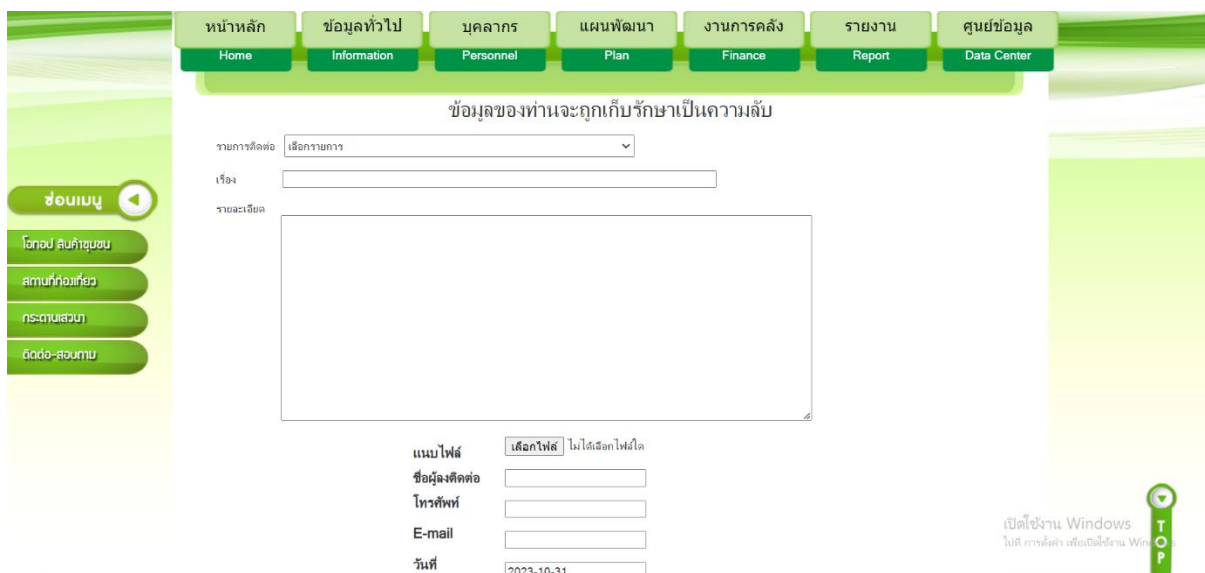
หน้าหลัก
Home

ข้อมูลทั่วไป
Information

บุคลากร
Personnel

แผนพัฒนา
Plan

งานการคลัง
Finance

รายงาน
Report

ศูนย์ข้อมูล
Data Center

ข้อมูลของท่านจะถูกเก็บรักษาเป็นความลับ

ซ่อนเมนู

โอทอป สินค้าชุมชน

สถานที่ท่องเที่ยว

กระดานเสวนา

ติดต่อ-สอบถาม

รายการติดต่อ เลือกรายการ

เรื่อง

รายละเอียด

แนบไฟล์ เลือกไฟล์ ไม่ได้เลือกไฟล์ใด

ชื่อผู้ติดต่อ

โทรศัพท์

E-mail

วันที่ 2023-10-31

เปิดใช้งาน Windows
ไปที่ การตั้งค่า เพื่อเปิดใช้งาน Win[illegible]

TOP